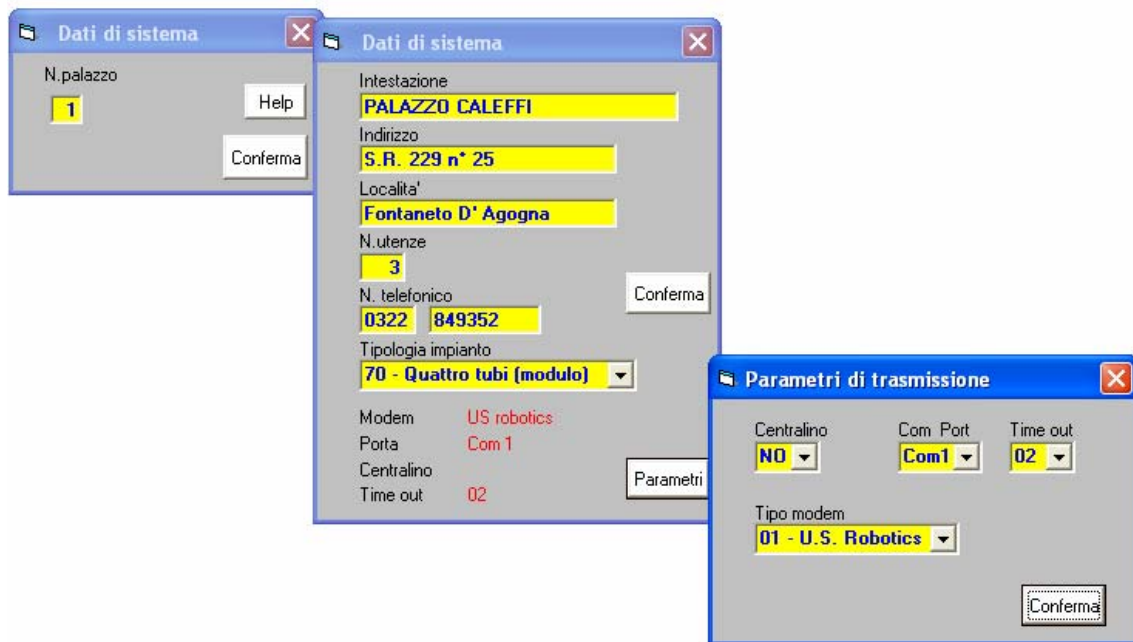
Dati di sistema

N.palazzo

1

Help

Conferma

Dati di sistema

Intestazione

PALAZZO CALEFFI

Indirizzo

S.R. 229 n° 25

Localita'

Fontaneto D' Agogna

N.utenze

3

Conferma

N. telefonico

0322 849352

Tipologia impianto

70 - Quattro tubi (modulo)

Modem US robotics

Porta Com 1

Centralino

Time out 02

Parametri

Parametri di trasmissione

Centralino

NO

Com Port

Com1

Time out

02

Tipo modem

01 - U.S. Robotics

Conferma